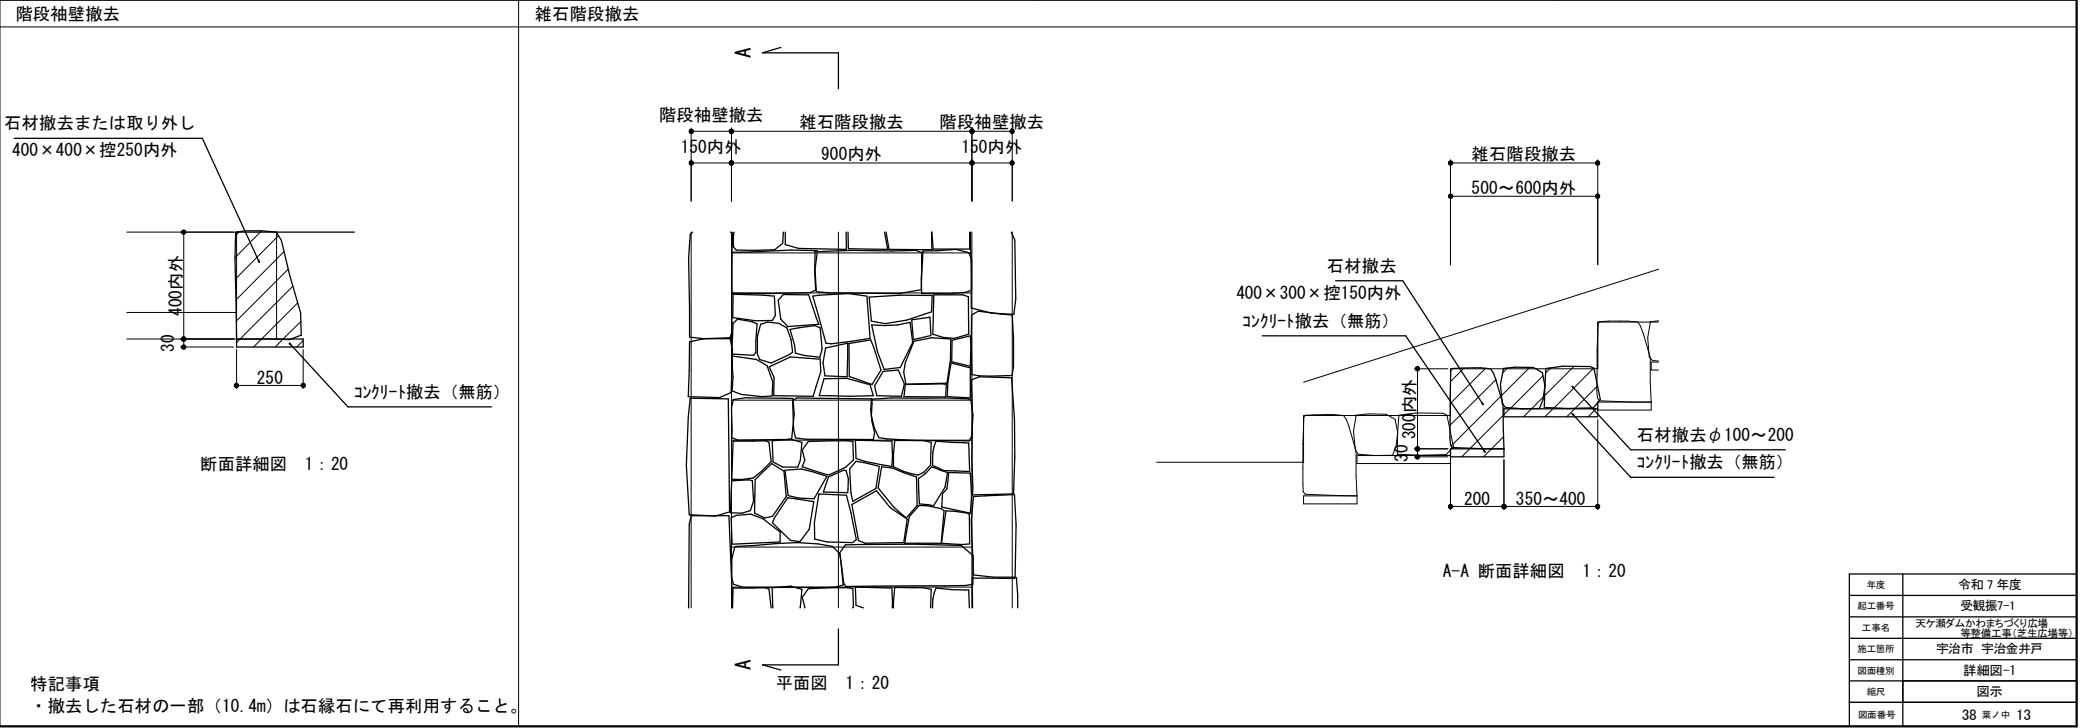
階段袖壁撤去

石材撤去または取り外し
400×400×控250内外

400内外
30
250
コンクリート撤去（無筋）

断面詳細図　1：20

特記事項
・撤去した石材の一部（10.4m）は石縁石にて再利用すること。

雑石階段撤去

A

階段袖壁撤去　雑石階段撤去　階段袖壁撤去
150内外　900内外　150内外

A
平面図　1：20

雑石階段撤去
500～600内外

石材撤去
400×300×控150内外
コンクリート撤去（無筋）

300内外
30
200　350～400
石材撤去φ100～200
コンクリート撤去（無筋）

A-A 断面詳細図　1：20

| 年度 | 令和７年度 |
|---|---|
| 起工番号 | 受観振7-1 |
| 工事名 | 天ケ瀬ダムかわまちづくり広場等整備工事(芝生広場等) |
| 施工箇所 | 宇治市 宇治金井戸 |
| 図面種別 | 詳細図-1 |
| 縮尺 | 図示 |
| 図面番号 | 38 葉ノ中 13 |